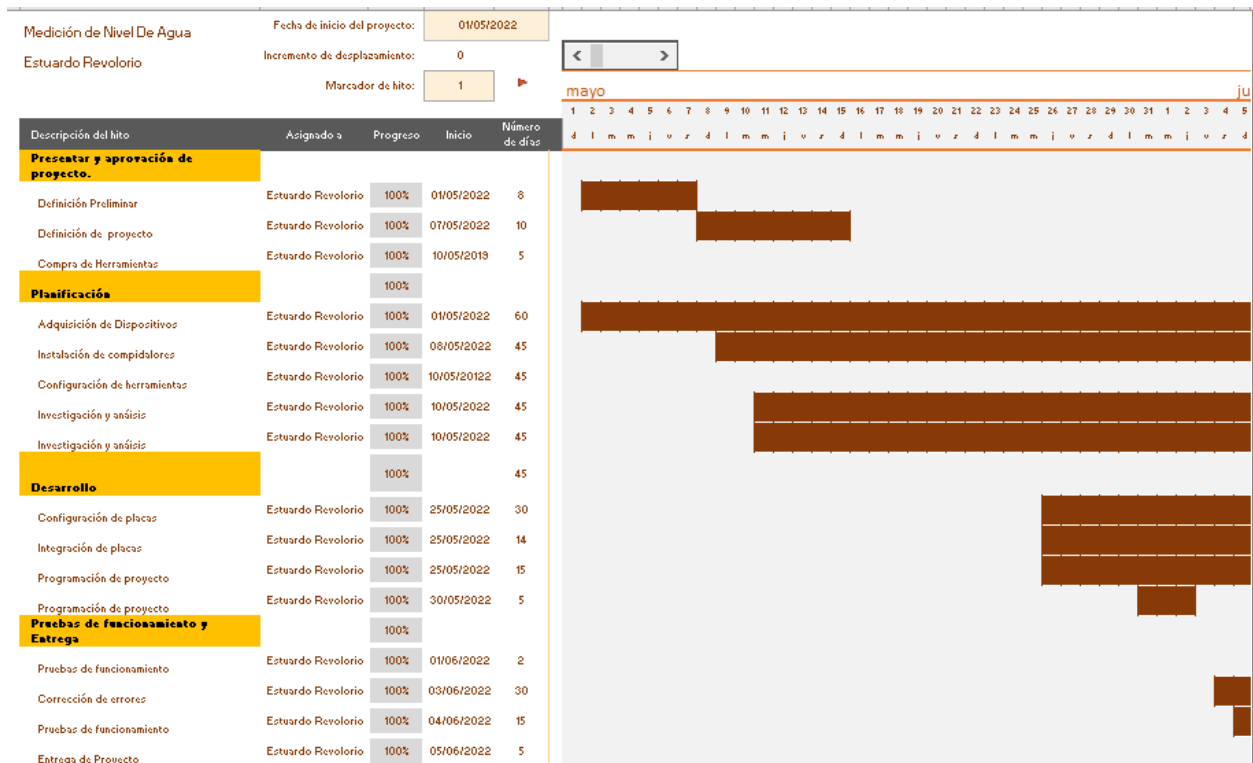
Medición de Nivel De Agua

Estuardo Revolorio

Fecha de inicio del proyecto: 01/05/2022

Incremento de desplazamiento: 0

Marcador de hito: 1

mayo

ju

1 2 3 4 5 6 7 8 9 10 11 12 13 14 15 16 17 18 19 20 21 22 23 24 25 26 27 28 29 30 31 1 2 3 4 5

d l m m j v s d l m m j v s d l m m j v s d l m m j v s d l m m j v s d

| Descripción del hito | Asignado a | Progreso | Inicio | Número de días |
|---|---|---|---|---|
| Presentar y aprovación de proyecto. | | | | |
| Definición Preliminar | Estuardo Revolorio | 100% | 01/05/2022 | 8 |
| Definición de proyecto | Estuardo Revolorio | 100% | 07/05/2022 | 10 |
| Compra de Herramientas | Estuardo Revolorio | 100% | 10/05/2019 | 5 |
| Planificación | | 100% | | |
| Adquisición de Dispositivos | Estuardo Revolorio | 100% | 01/05/2022 | 60 |
| Instalación de compidalores | Estuardo Revolorio | 100% | 08/05/2022 | 45 |
| Configuración de herramientas | Estuardo Revolorio | 100% | 10/05/20122 | 45 |
| Investigación y ansísis | Estuardo Revolorio | 100% | 10/05/2022 | 45 |
| Investigación y ansísis | Estuardo Revolorio | 100% | 10/05/2022 | 45 |
| Desarrollo | | 100% | | 45 |
| Configuración de placas | Estuardo Revolorio | 100% | 25/05/2022 | 30 |
| Integración de placas | Estuardo Revolorio | 100% | 25/05/2022 | 14 |
| Programación de proyecto | Estuardo Revolorio | 100% | 25/05/2022 | 15 |
| Programación de proyecto | Estuardo Revolorio | 100% | 30/05/2022 | 5 |
| Pruebas de funcionamiento y Entrega | | 100% | | |
| Pruebas de funcionamiento | Estuardo Revolorio | 100% | 01/06/2022 | 2 |
| Corrección de errores | Estuardo Revolorio | 100% | 03/06/2022 | 30 |
| Pruebas de funcionamiento | Estuardo Revolorio | 100% | 04/06/2022 | 15 |
| Entrega de Proyecto | Estuardo Revolorio | 100% | 05/06/2022 | 5 |